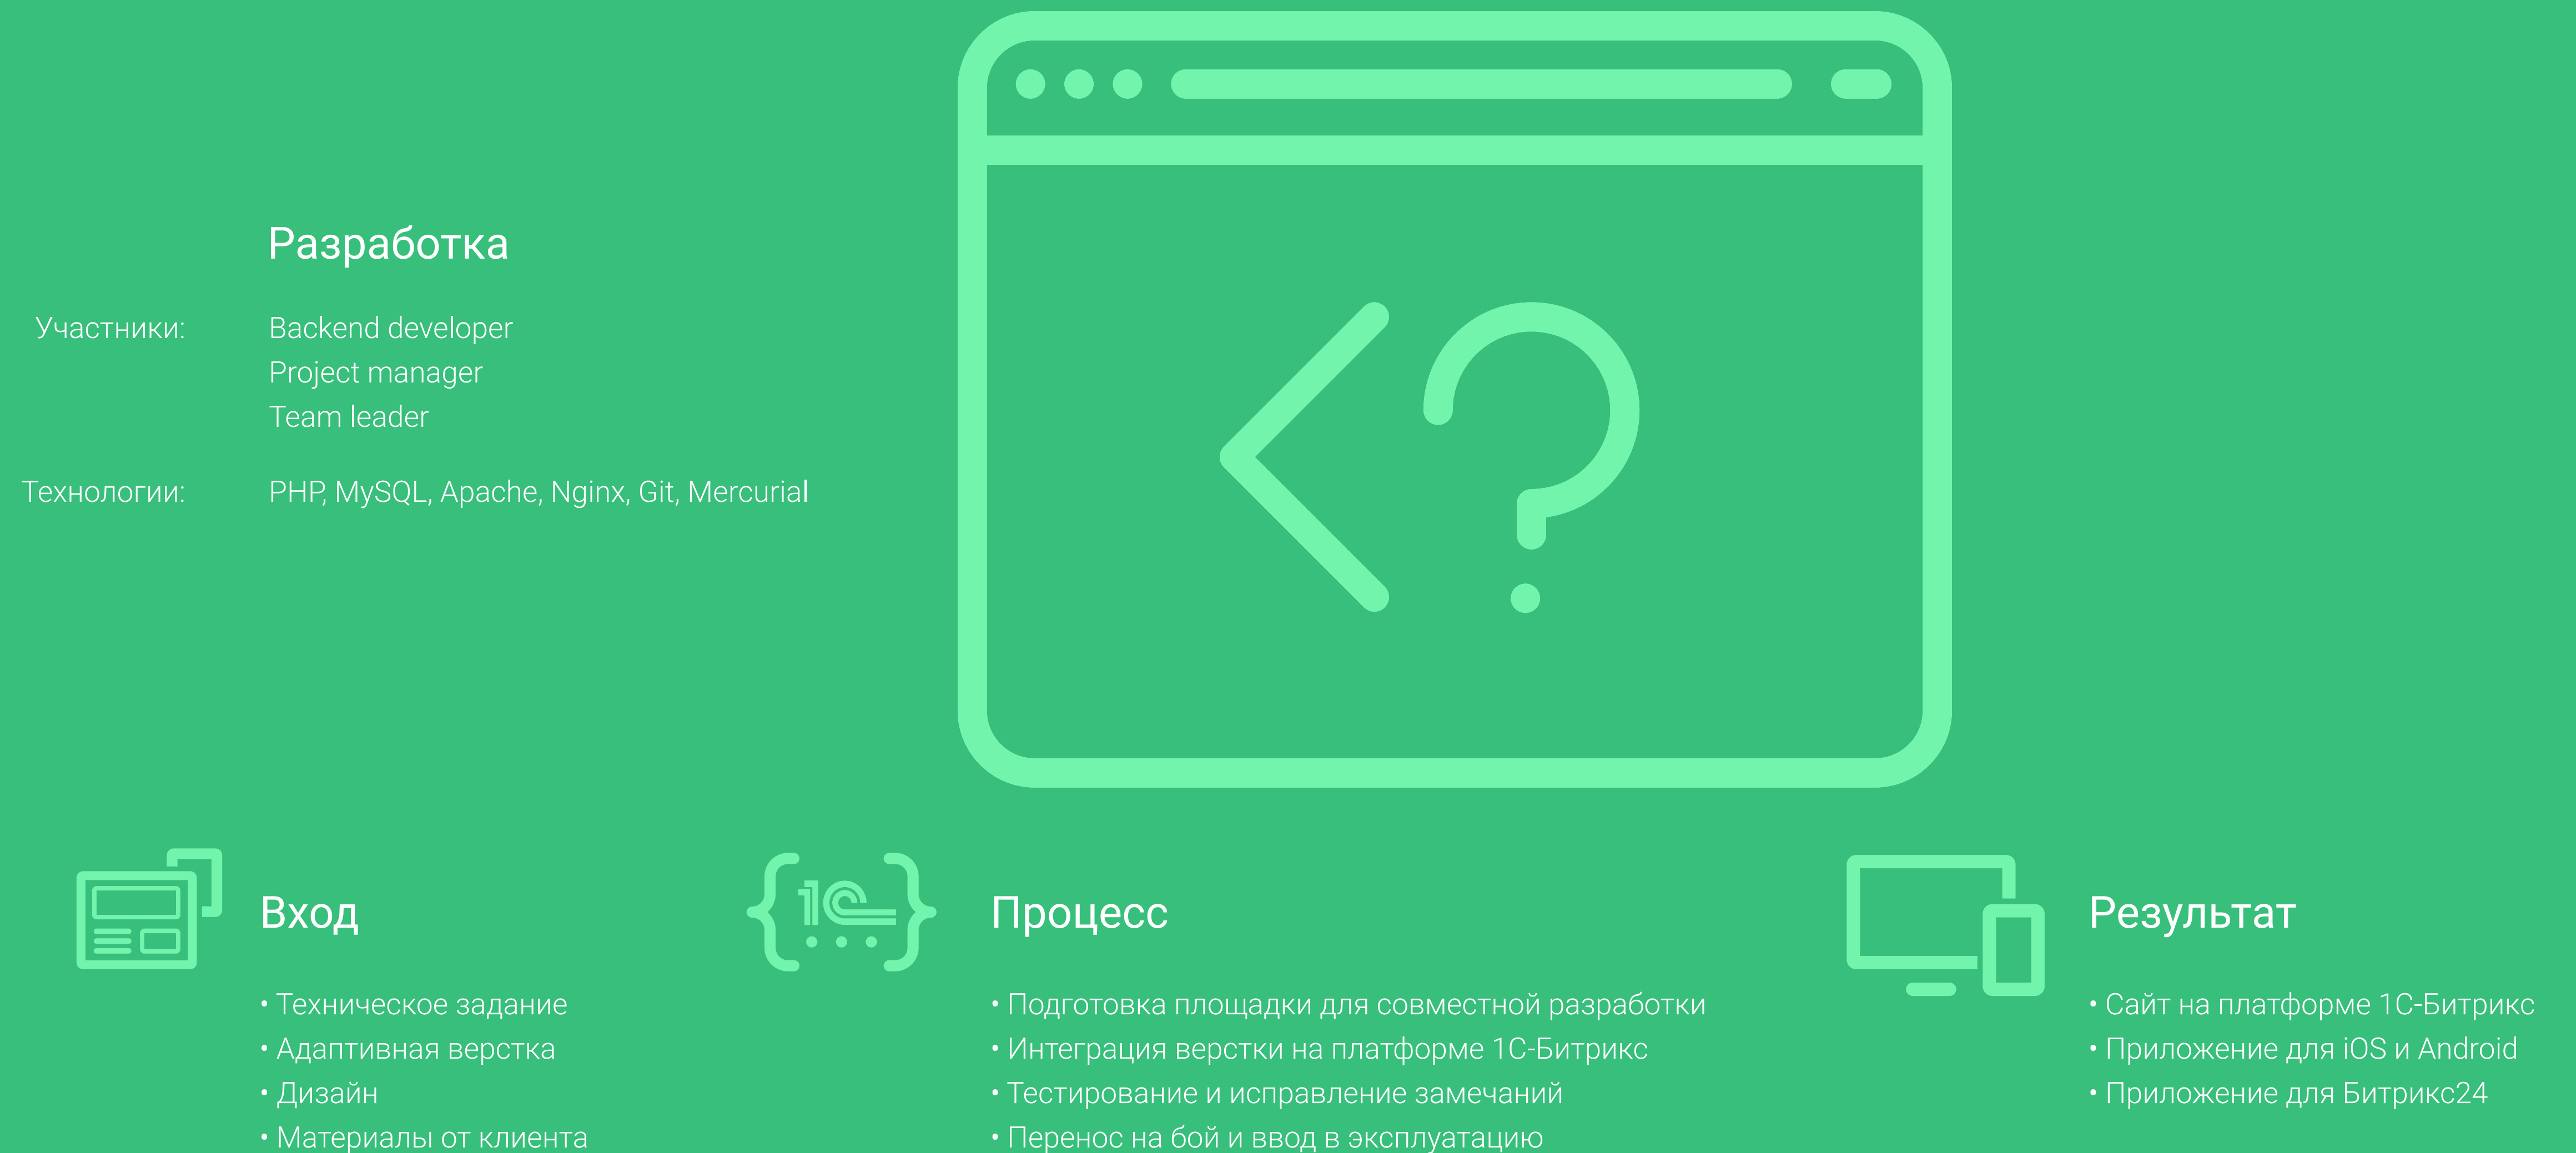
Разработка

Участники: Backend developer
Project manager
Team leader

Технологии: PHP, MySQL, Apache, Nginx, Git, Mercurial

Вход

• Техническое задание
• Адаптивная верстка
• Дизайн
• Материалы от клиента

1С

Процесс

• Подготовка площадки для совместной разработки
• Интеграция верстки на платформе 1С-Битрикс
• Тестирование и исправление замечаний
• Перенос на бой и ввод в эксплуатацию

Результат

• Сайт на платформе 1С-Битрикс
• Приложение для iOS и Android
• Приложение для Битрикс24